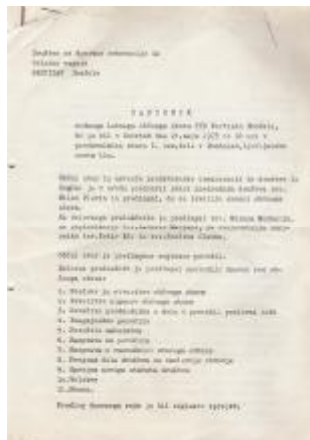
Društvo za športno rekreacijo in
Triglav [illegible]
PARTIZAN Škofije

Z A P I S N I K

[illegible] letnega občnega zbora TVD Partizan Škofije,
ki je bil v četrtek dne 28. maja 1987 ob 19 uri v
prostorih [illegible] 1. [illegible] v Škofijah, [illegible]
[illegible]

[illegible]

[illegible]

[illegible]

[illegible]

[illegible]

1. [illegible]
2. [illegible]
3. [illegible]
4. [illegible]
5. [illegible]
6. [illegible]
7. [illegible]
8. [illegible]
9. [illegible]
10. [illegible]
11. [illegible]

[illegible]